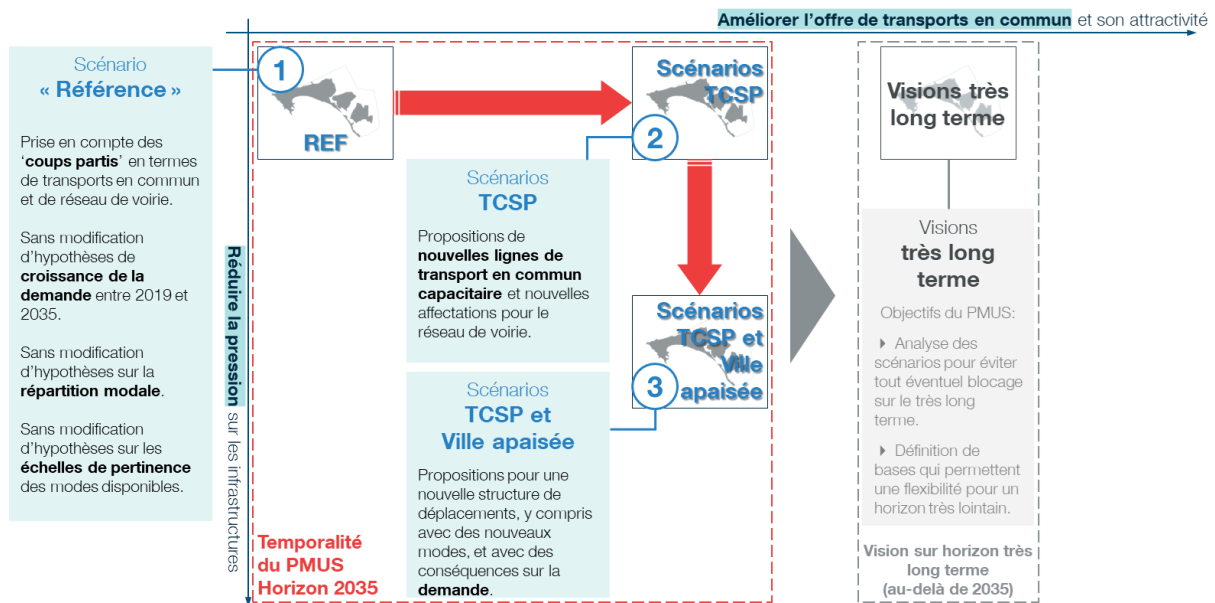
Améliorer l'offre de transports en commun et son attractivité

Scénario
« Référence »

Prise en compte des 'coups partis' en termes de transports en commun et de réseau de voirie.

Sans modification d'hypothèses de croissance de la demande entre 2019 et 2035.

Sans modification d'hypothèses sur la répartition modale.

Sans modification d'hypothèses sur les échelles de pertinence des modes disponibles.

Réduire la pression sur les infrastructures

1
REF

Scénarios TCSP

2

Scénarios
TCSP

Propositions de nouvelles lignes de transport en commun capacitaire et nouvelles affectations pour le réseau de voirie.

Scénarios TCSP et Ville apaisée

3

Scénarios
TCSP et
Ville apaisée

Propositions pour une nouvelle structure de déplacements, y compris avec des nouveaux modes, et avec des conséquences sur la demande.

Temporalité du PMUS
Horizon 2035

Visions très long terme

Visions
très long terme

Objectifs du PMUS:

Analyse des scénarios pour éviter tout éventuel blocage sur le très long terme.

Définition de bases qui permettent une flexibilité pour un horizon très lointain.

Vision sur horizon très long terme
(au-delà de 2035)